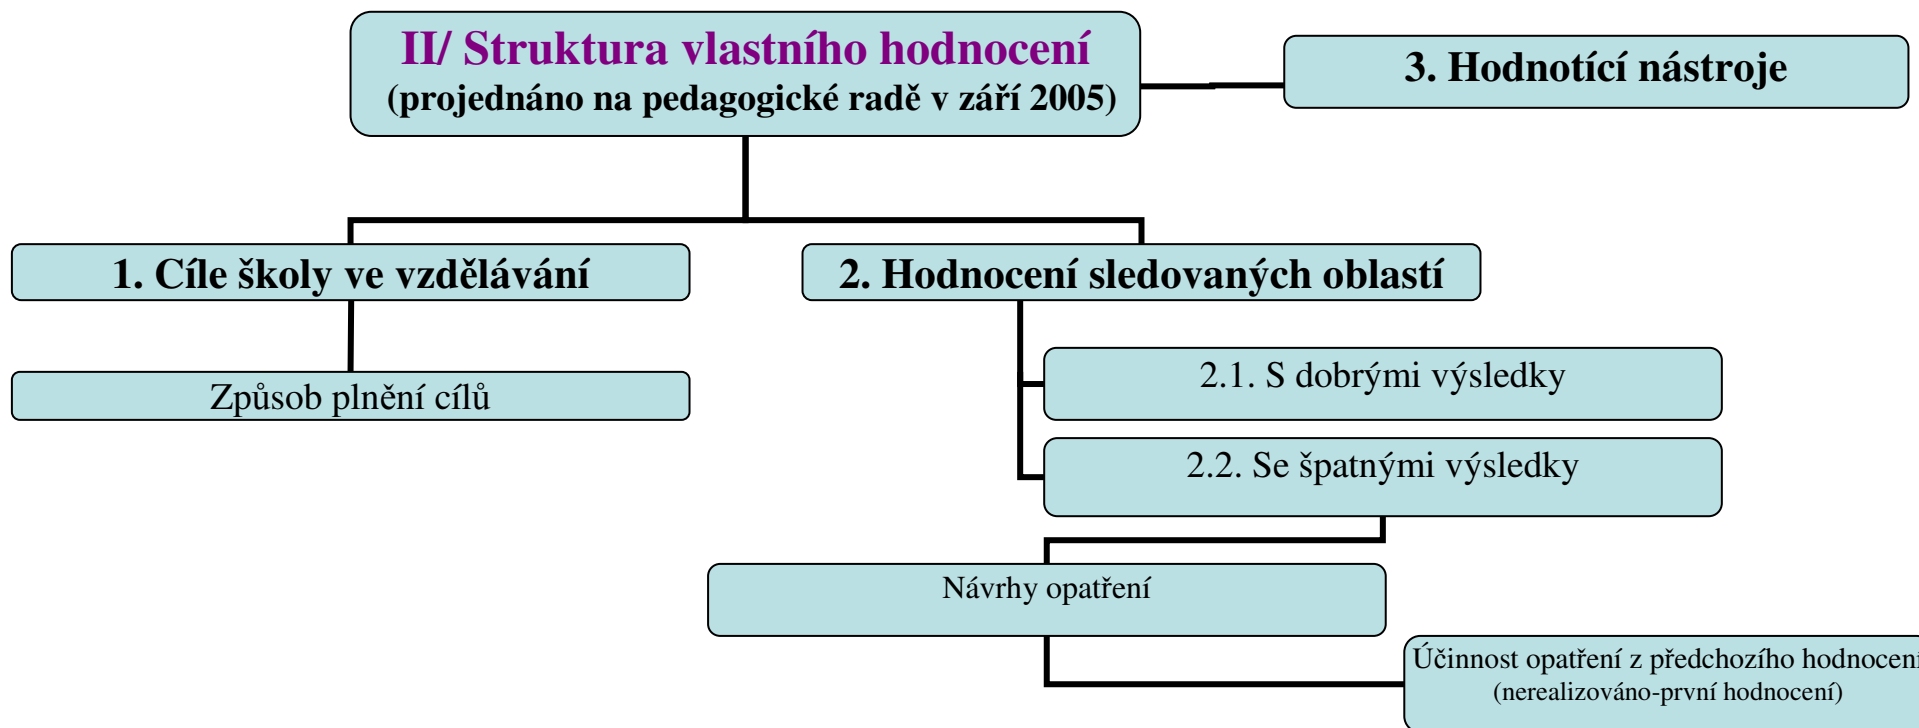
II/ Struktura vlastního hodnocení
(projednáno na pedagogické radě v září 2005)

3. Hodnotící nástroje

1. Cíle školy ve vzdělávání

2. Hodnocení sledovaných oblastí

Způsob plnění cílů

2.1. S dobrými výsledky

2.2. Se špatnými výsledky

Návrhy opatření

Účinnost opatření z předchozího hodnocení
(nerealizováno-první hodnocení)